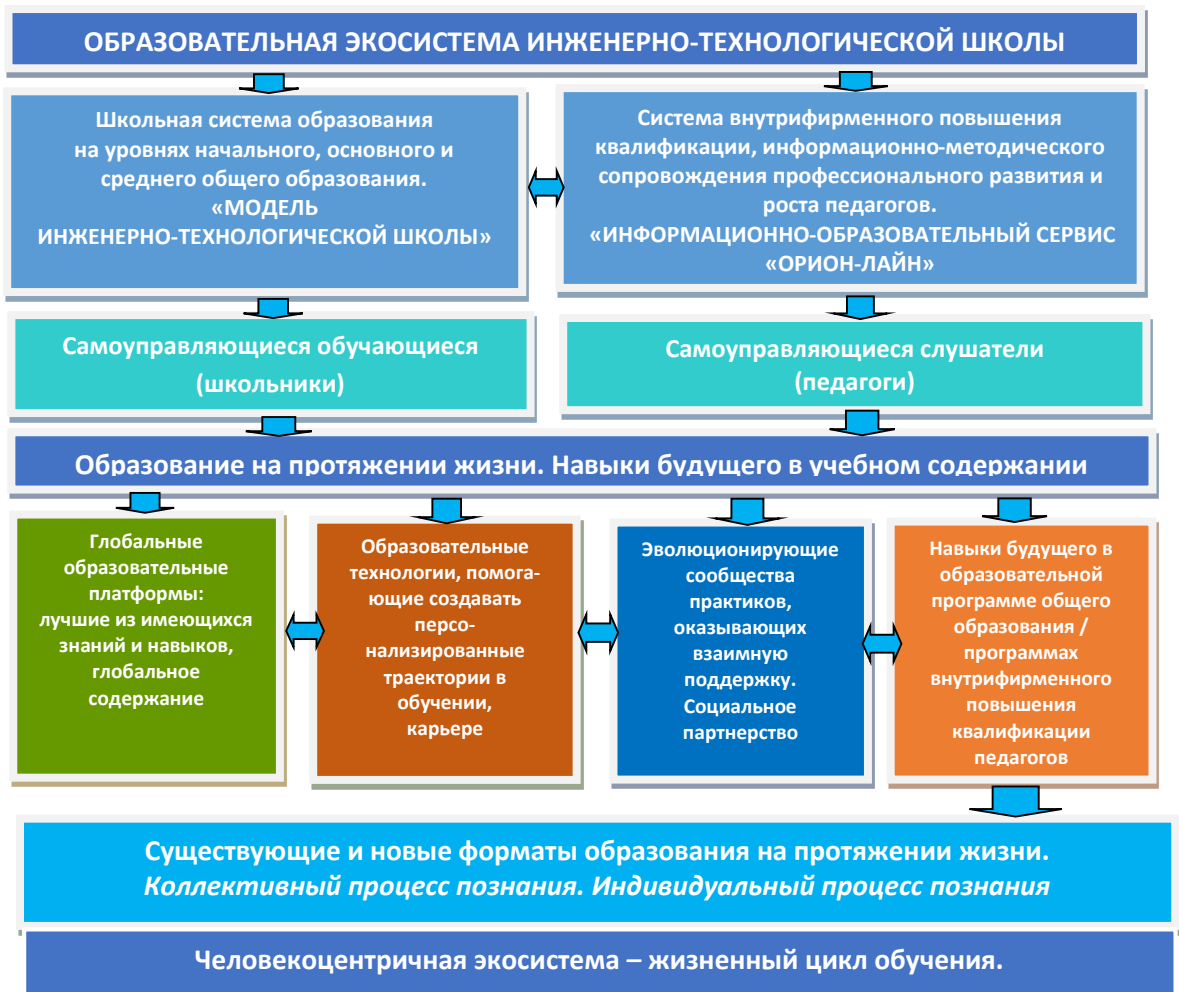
ОБРАЗОВАТЕЛЬНАЯ ЭКОСИСТЕМА ИНЖЕНЕРНО-ТЕХНОЛОГИЧЕСКОЙ ШКОЛЫ

Школьная система образования на уровнях начального, основного и среднего общего образования. «МОДЕЛЬ ИНЖЕНЕРНО-ТЕХНОЛОГИЧЕСКОЙ ШКОЛЫ»

Система внутрифирменного повышения квалификации, информационно-методического сопровождения профессионального развития и роста педагогов. «ИНФОРМАЦИОННО-ОБРАЗОВАТЕЛЬНЫЙ СЕРВИС «ОРИОН-ЛАЙН»

Самоуправляющиеся обучающиеся (школьники)

Самоуправляющиеся слушатели (педагоги)

Образование на протяжении жизни. Навыки будущего в учебном содержании

Глобальные образовательные платформы: лучшие из имеющихся знаний и навыков, глобальное содержание

Образовательные технологии, помогающие создавать персонализированные траектории в обучении, карьере

Эволюционирующие сообщества практиков, оказывающих взаимную поддержку. Социальное партнерство

Навыки будущего в образовательной программе общего образования / программах внутрифирменного повышения квалификации педагогов

Существующие и новые форматы образования на протяжении жизни.
Коллективный процесс познания. Индивидуальный процесс познания

Человекоцентричная экосистема – жизненный цикл обучения.